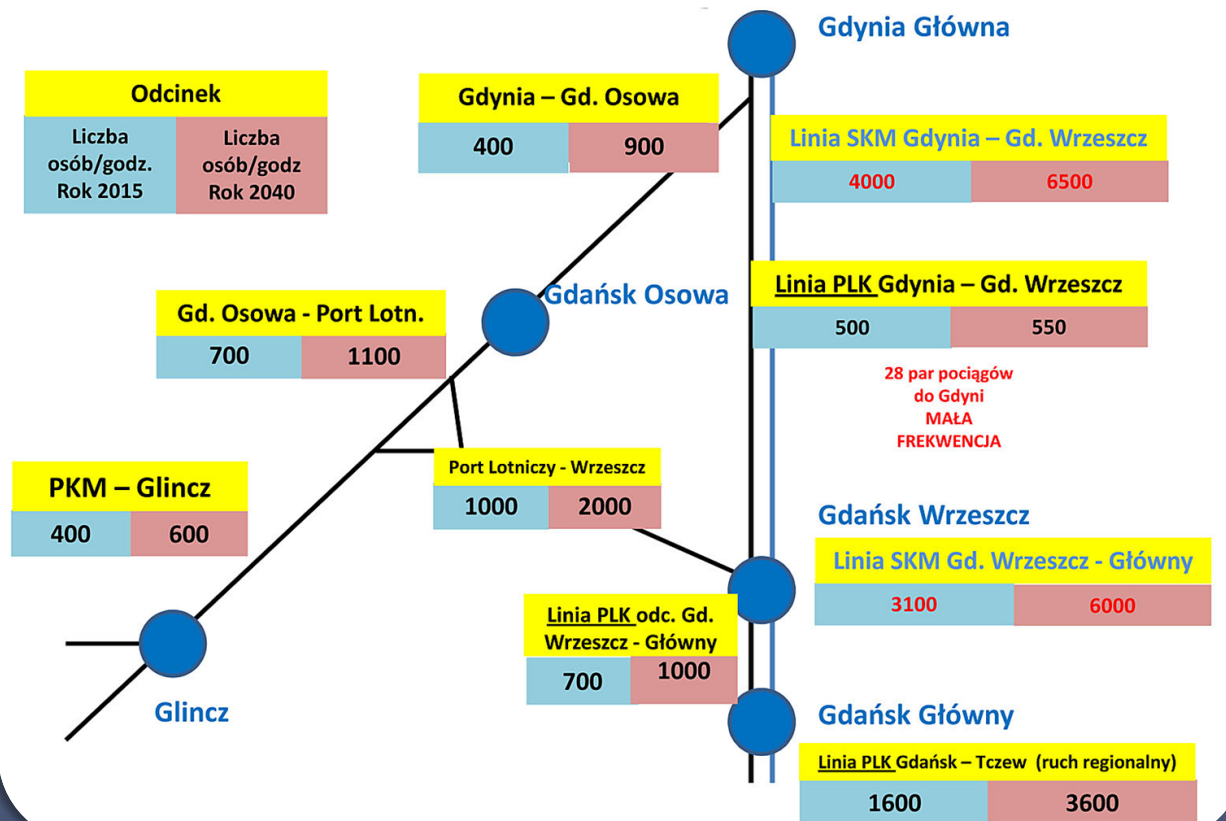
Gdynia Główna

Odcinek

| Liczba osób/godz. Rok 2015 | Liczba osób/godz Rok 2040 |
|---|---|

Gdynia – Gd. Osowa

| 400 | 900 |
|---|---|

Linia SKM Gdynia – Gd. Wrzeszcz

| 4000 | 6500 |
|---|---|

Gdańsk Osowa

Linia PLK Gdynia – Gd. Wrzeszcz

| 500 | 550 |
|---|---|

Gd. Osowa - Port Lotn.

| 700 | 1100 |
|---|---|

28 par pociągów do Gdyni MAŁA FREKWENCJA

Port Lotniczy - Wrzeszcz

| 1000 | 2000 |
|---|---|

PKM – Glincz

| 400 | 600 |
|---|---|

Gdańsk Wrzeszcz

Linia SKM Gd. Wrzeszcz - Główny

| 3100 | 6000 |
|---|---|

Linia PLK odc. Gd. Wrzeszcz - Główny

| 700 | 1000 |
|---|---|

Glincz

Gdańsk Główny

Linia PLK Gdańsk – Tczew (ruch regionalny)

| 1600 | 3600 |
|---|---|